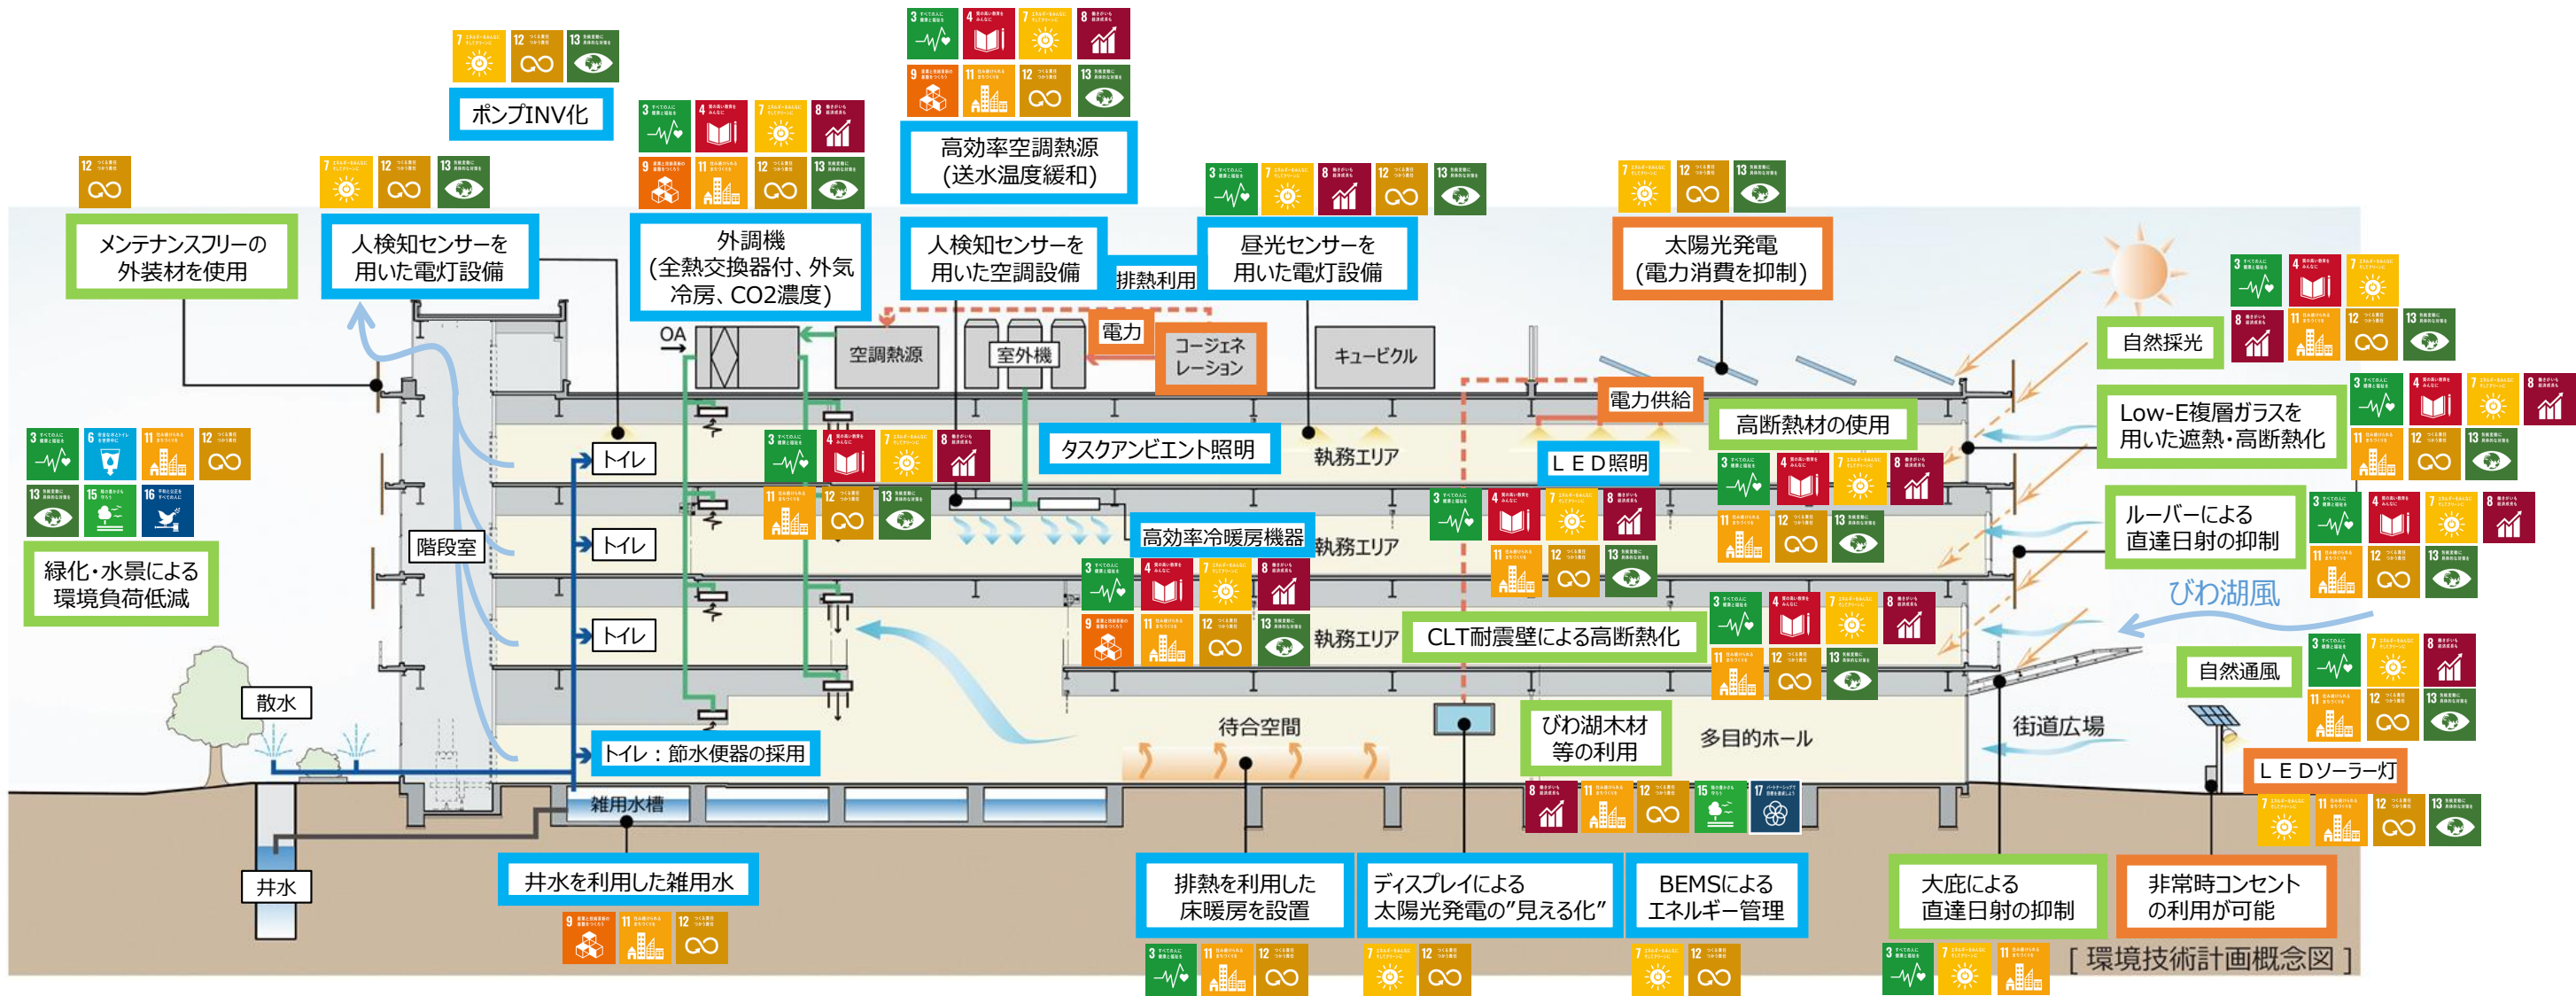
ポンプINV化

高効率空調熱源
(送水温度緩和)

メンテナンスフリーの
外装材を使用

人検知センサーを
用いた電灯設備

外調機
(全熱交換器付、外気
冷房、CO2濃度)

人検知センサーを
用いた空調設備

排熱利用

昼光センサーを
用いた電灯設備

太陽光発電
(電力消費を抑制)

自然採光

OA

空調熱源

室外機

電力

コージェネ
レーション

キュービクル

電力供給

高断熱材の使用

Low-E複層ガラスを
用いた遮熱・高断熱化

トイレ

タスクアンビエント照明

執務エリア

LED照明

ルーバーによる
直達日射の抑制

緑化・水景による
環境負荷低減

階段室

トイレ

高効率冷暖房機器

執務エリア

びわ湖風

トイレ

執務エリア

CLT耐震壁による高断熱化

自然通風

散水

待合空間

びわ湖木材
等の利用

多目的ホール

街道広場

トイレ:節水便器の採用

LEDソーラー灯

雑用水槽

井水

井水を利用した雑用水

排熱を利用した
床暖房を設置

ディスプレイによる
太陽光発電の"見える化"

BEMSによる
エネルギー管理

大庇による
直達日射の抑制

非常時コンセント
の利用が可能

[ 環境技術計画概念図 ]